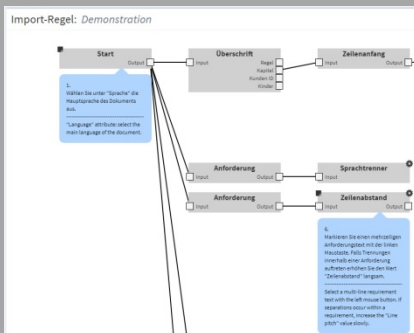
Import-Regel: Demonstration

Start
Output

1.
Wählen Sie unter "Sprache" die Hauptsprache des Dokuments aus.

"Language" attribute: select the main language of the document.

Überschrift
Input
Regel
Kapitel
Kunden ID
Kinder

Zeilenanfang
Input
Output

Anforderung
Input
Output

Sprachtrenner
Input

Anforderung
Input
Output

Zeilenabstand
Input
Output

6.
Markieren Sie einen mehrzeiligen Anforderungstext mit der linken Maustaste. Falls Trennungen innerhalb einer Anforderung auftreten erhöhen Sie den Wert "Zeilenabstand" langsam.

Select a multi-line requirement text with the left mouse button. If separations occur within a requirement, increase the "Line pitch" value slowly.